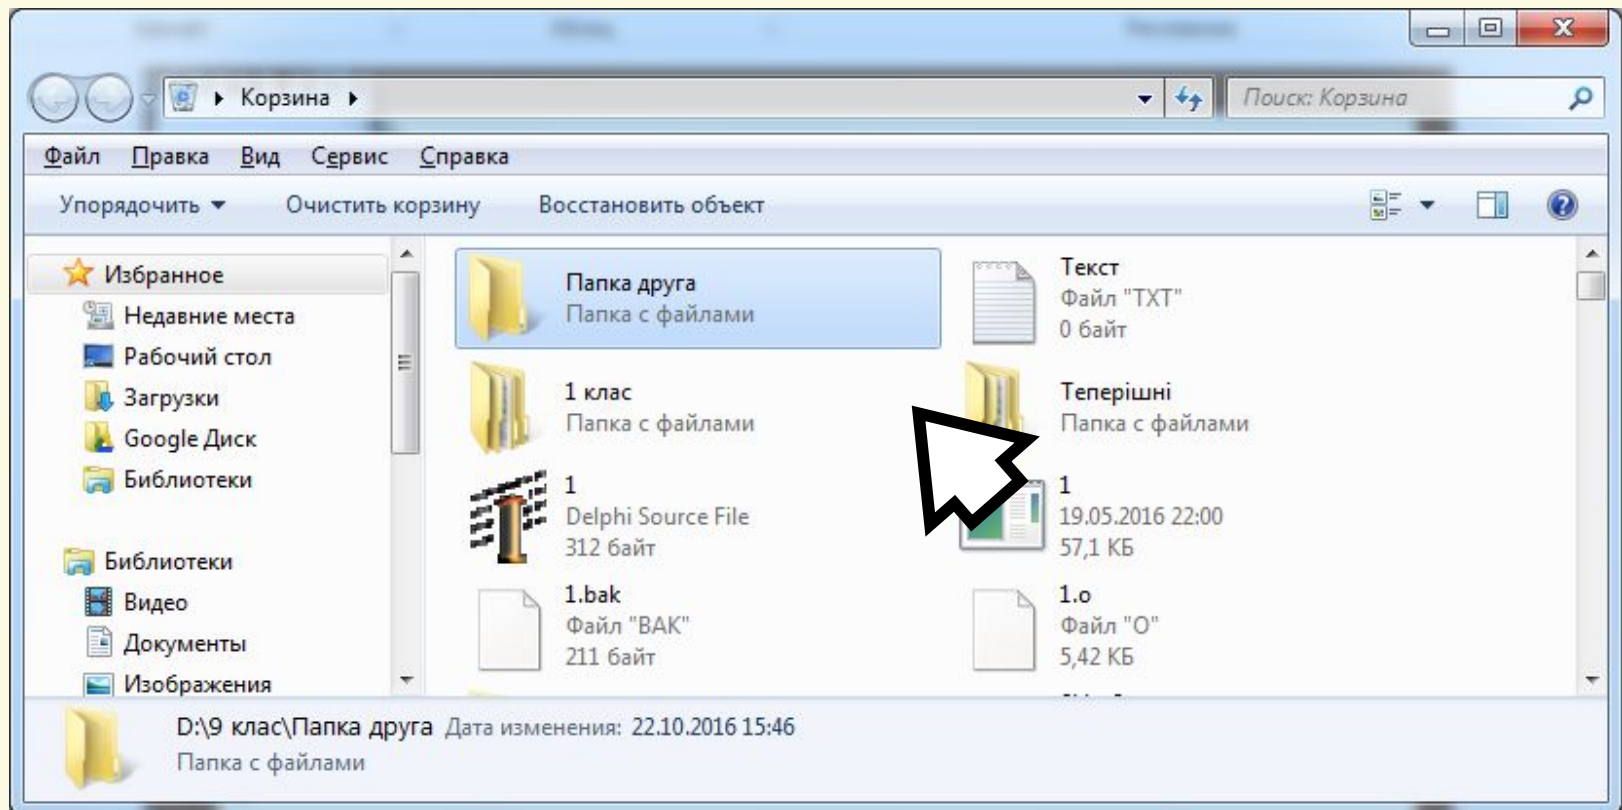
Корзина

Поиск: Корзина

Файл Правка Вид Сервис Справка

Упорядочить Очистить корзину Восстановить объект

Избранное
Недавние места
Рабочий стол
Загрузки
Google Диск
Библиотеки

Библиотеки
Видео
Документы
Изображения

Папка друга
Папка с файлами

Текст
Файл "TXT"
0 байт

1 клас
Папка с файлами

Теперішні
Папка с файлами

1
Delphi Source File
312 байт

1
19.05.2016 22:00
57,1 КБ

1.bak
Файл "BAK"
211 байт

1.o
Файл "O"
5,42 КБ

D:\9 клас\Папка друга Дата изменения: 22.10.2016 15:46
Папка с файлами